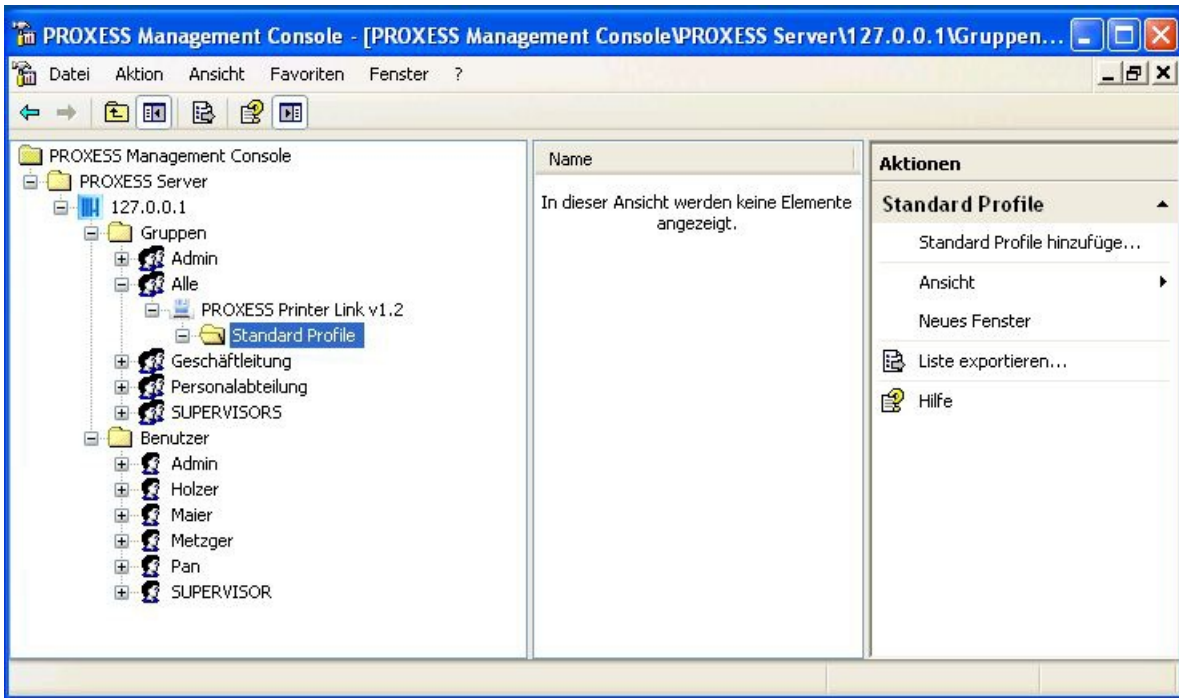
PROXESS Management Console - [PROXESS Management Console\PROXESS Server\127.0.0.1\Gruppen...

Datei Aktion Ansicht Favoriten Fenster ?

PROXESS Management Console
PROXESS Server
127.0.0.1
Gruppen
Admin
Alle
PROXESS Printer Link v1.2
Standard Profile
Geschäftleitung
Personalabteilung
SUPERVISORS
Benutzer
Admin
Holzer
Maier
Metzger
Pan
SUPERVISOR

Name

In dieser Ansicht werden keine Elemente angezeigt.

Aktionen

Standard Profile

Standard Profile hinzufüge...

Ansicht

Neues Fenster

Liste exportieren...

Hilfe